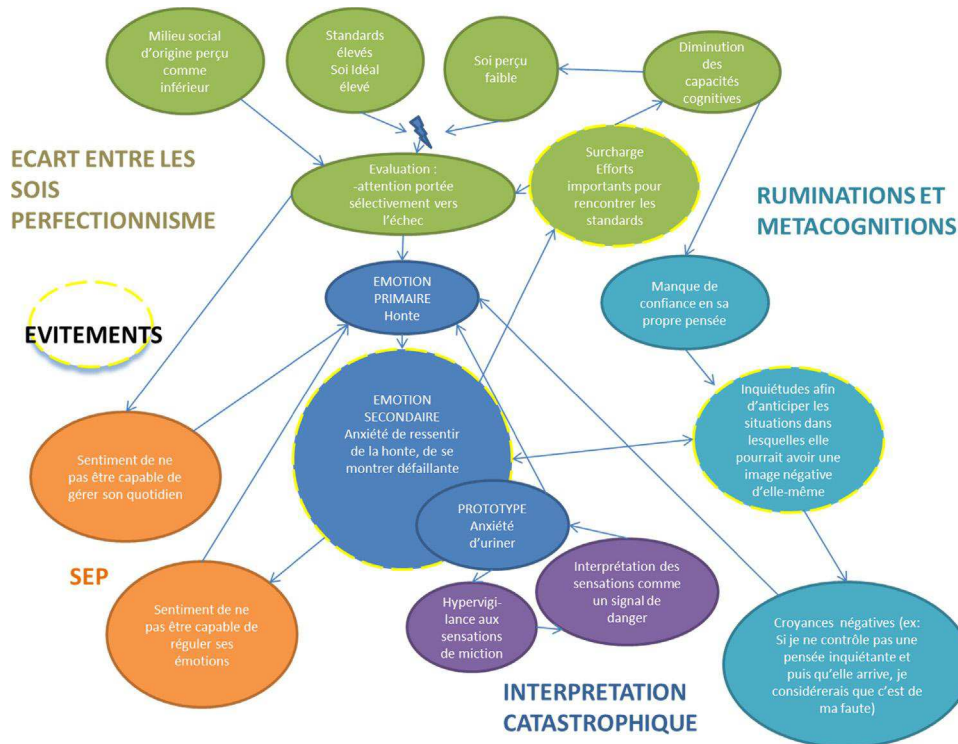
Milieu social d'origine perçu comme inférieur

Standards élevés
Soi Idéal élevé

Soi perçu faible

Diminution des capacités cognitives

ECART ENTRE LES SOIS
PERFECTIONNISME

Evaluation :
-attention portée sélectivement vers l'échec

Surcharge
Efforts importants pour rencontrer les standards

RUMINATIONS ET METACOGNITIONS

EMOTION PRIMAIRE
Honte

Manque de confiance en sa propre pensée

EVITEMENTS

EMOTION SECONDAIRE
Anxiété de ressentir de la honte, de se montrer défaillante

Inquiétudes afin d'anticiper les situations dans lesquelles elle pourrait avoir une image négative d'elle-même

Sentiment de ne pas être capable de gérer son quotidien

PROTOTYPE
Anxiété d'uriner

SEP

Interprétation des sensations comme un signal de danger

Sentiment de ne pas être capable de réguler ses émotions

Hypervigilance aux sensations de miction

Croyances négatives (ex: Si je ne contrôle pas une pensée inquiétante et puis qu'elle arrive, je considérerais que c'est de ma faute)

INTERPRETATION CATASTROPHIQUE